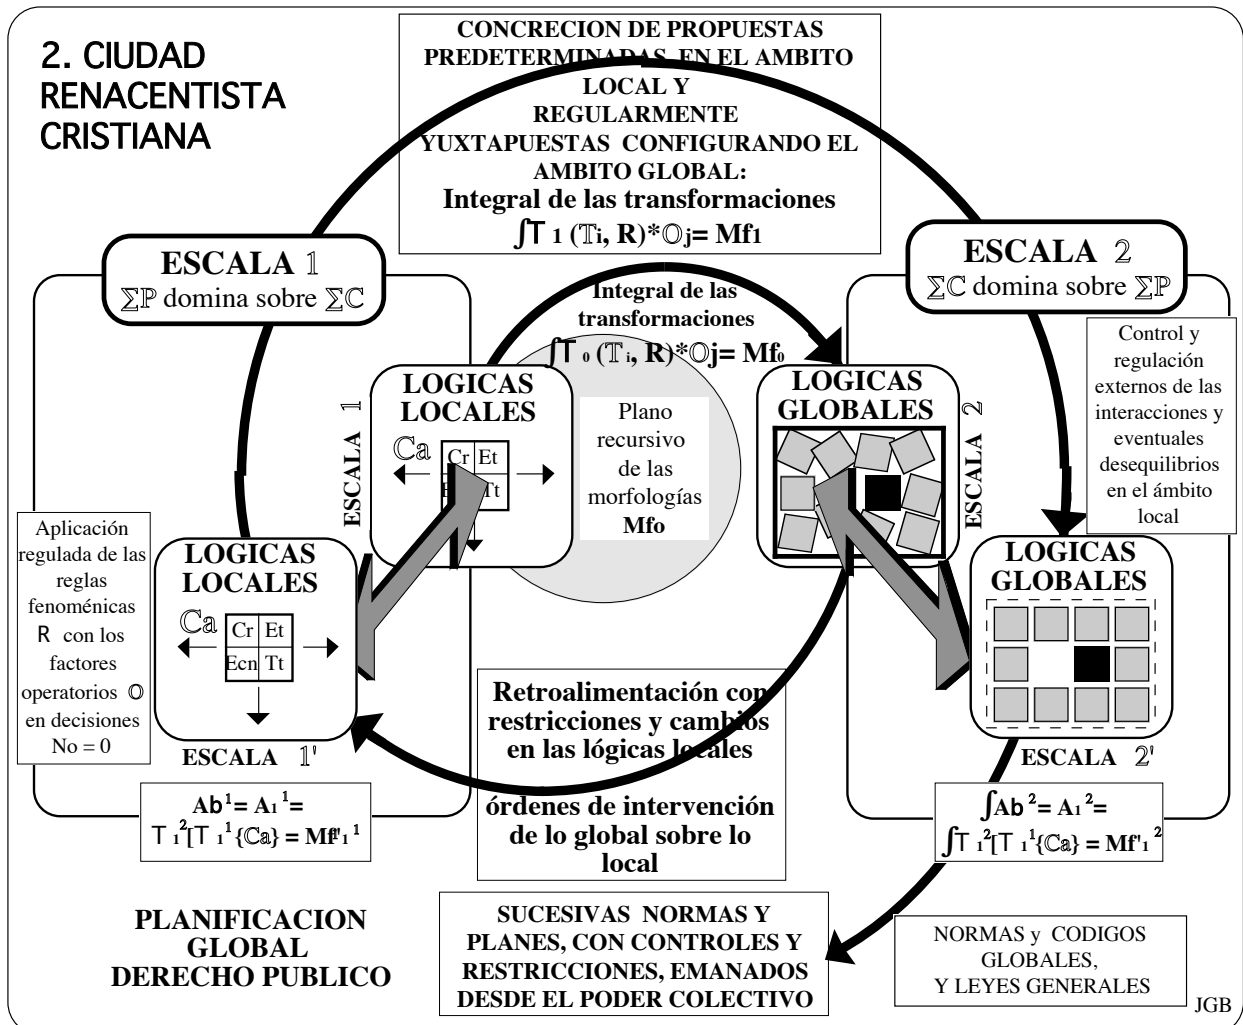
2. CIUDAD RENACENTISTA CRISTIANA

CONCRECION DE PROPUESTAS PREDETERMINADAS EN EL AMBITO LOCAL Y REGULARMENTE YUXTAPUESTAS CONFIGURANDO EL AMBITO GLOBAL:
Integral de las transformaciones
$\int T_1 (\mathbb{T}_i, R)^*\mathbb{O}_j = Mf_1$

ESCALA $\mathbb{1}$
$\sum\mathbb{P}$ domina sobre $\sum\mathbb{C}$

ESCALA $\mathbb{2}$
$\sum\mathbb{C}$ domina sobre $\sum\mathbb{P}$

Integral de las transformaciones
$\int T_0 (\mathbb{T}_i, R)^*\mathbb{O}_j = Mf_0$

Control y regulación externos de las interacciones y eventuales desequilibrios en el ámbito local

ESCALA $\mathbb{1}$

LOGICAS LOCALES
$\mathbb{C}a$
| Cr | Et |
|---|---|
| E | Tt |

Plano recursivo de las morfologías
Mfo

LOGICAS GLOBALES

ESCALA $\mathbb{2}$

Aplicación regulada de las reglas fenoménicas R con los factores operatorios $\mathbb{O}$ en decisiones No = 0

LOGICAS LOCALES
$\mathbb{C}a$
| Cr | Et |
|---|---|
| Ecn | Tt |

LOGICAS GLOBALES

ESCALA $\mathbb{1}'$

Retroalimentación con restricciones y cambios en las lógicas locales

órdenes de intervención de lo global sobre lo local

ESCALA $\mathbb{2}'$

$Ab^1 = A_1{}^1 = T_1{}^2[T_1{}^1\{\mathbb{C}a\} = Mf'_1{}^1$

$\int Ab^2 = A_1{}^2 = \int T_1{}^2[T_1{}^1\{\mathbb{C}a\} = Mf'_1{}^2$

PLANIFICACION GLOBAL DERECHO PUBLICO

SUCESIVAS NORMAS Y PLANES, CON CONTROLES Y RESTRICCIONES, EMANADOS DESDE EL PODER COLECTIVO

NORMAS y CODIGOS GLOBALES, Y LEYES GENERALES

JGB